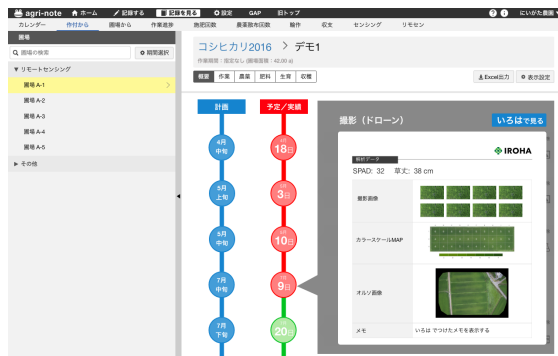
agri-note ホーム 記録する 記録を見る 設定 GAP 旧トップ にいがた essay

カレンダー 作付から 圃場から 作業進捗 農薬回数 農薬散布回数 輪作 収支 センシング リモセン

圃場

圃場の検索 期間選択

▼ リモートセンシング

圃場 A-1

圃場 A-2

圃場 A-3

圃場 A-4

圃場 A-5

▶ その他

コシヒカリ2016 > デモ1

作業期間：指定なし (圃場面積：42.00 a)

概要 作業 農薬 肥料 生育 収穫

Excel出力 表示設定

計画

予定／実績

4月 中旬

18日

5月 上旬

3日

5月 中旬

10日

7月 中旬

9日

7月 下旬

20日

撮影（ドローン）

いろはで見る

解析データ

IROHA

SPAD: 32 草丈: 38 cm

撮影画像

カラースケールMAP

オルソ画像

メモ

いろはでつけたメモを表示する